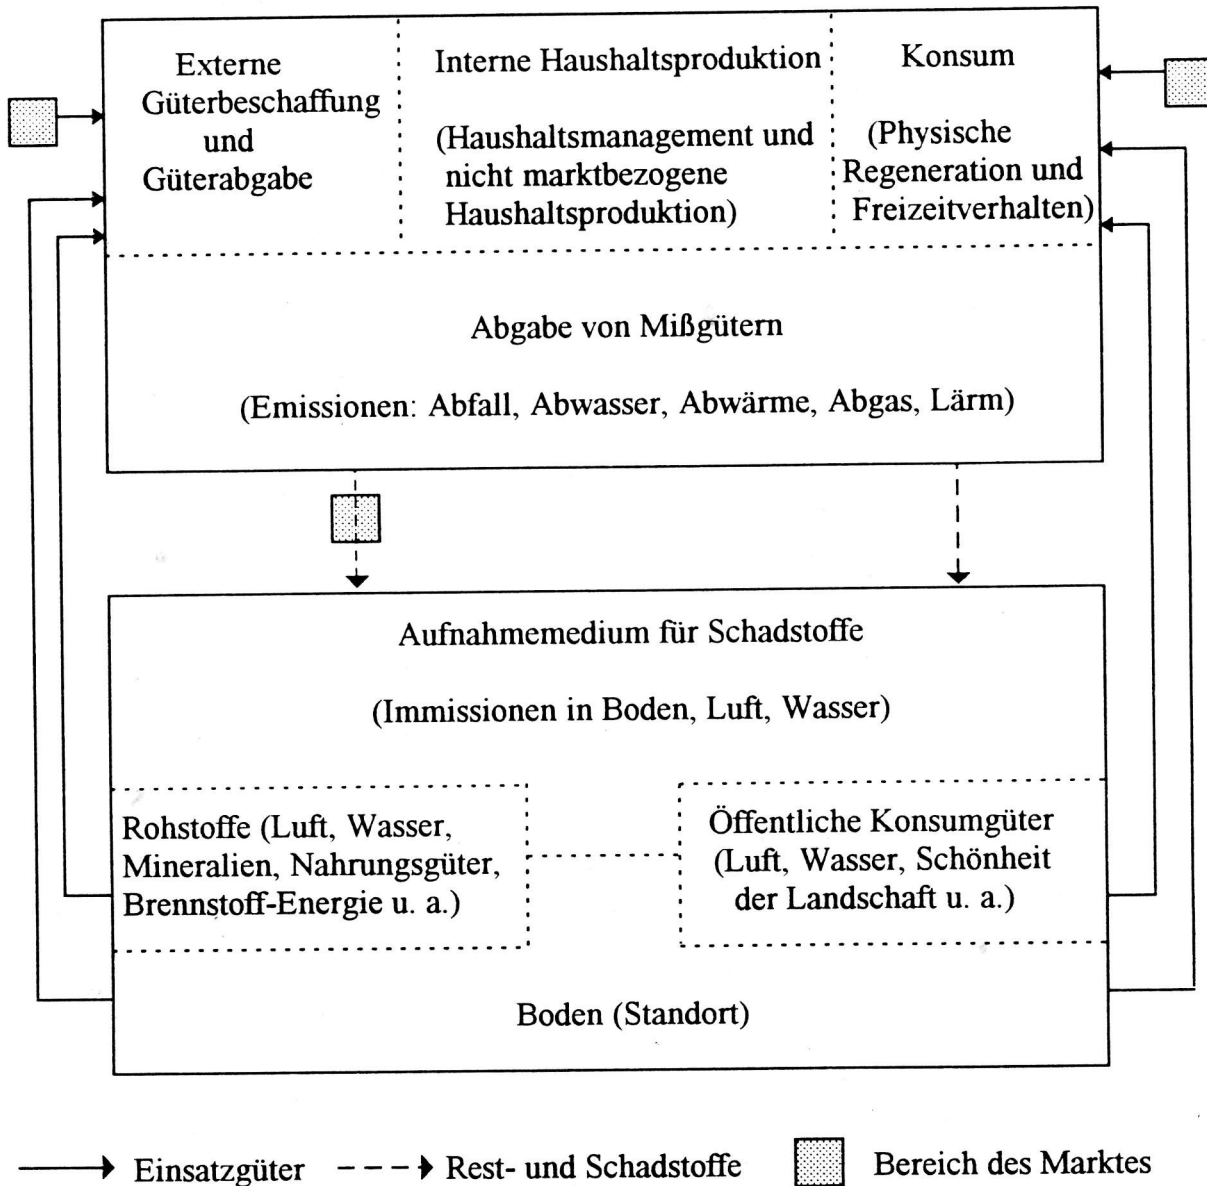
Externe Güterbeschaffung und Güterabgabe

Interne Haushaltsproduktion

(Haushaltsmanagement und nicht marktbezogene Haushaltsproduktion)

Konsum

(Physische Regeneration und Freizeitverhalten)

Abgabe von Mißgütern

(Emissionen: Abfall, Abwasser, Abwärme, Abgas, Lärm)

Aufnahmemedium für Schadstoffe

(Immissionen in Boden, Luft, Wasser)

Rohstoffe (Luft, Wasser, Mineralien, Nahrungsgüter, Brennstoff-Energie u. a.)

Öffentliche Konsumgüter (Luft, Wasser, Schönheit der Landschaft u. a.)

Boden (Standort)

Einsatzgüter

Rest- und Schadstoffe

Bereich des Marktes